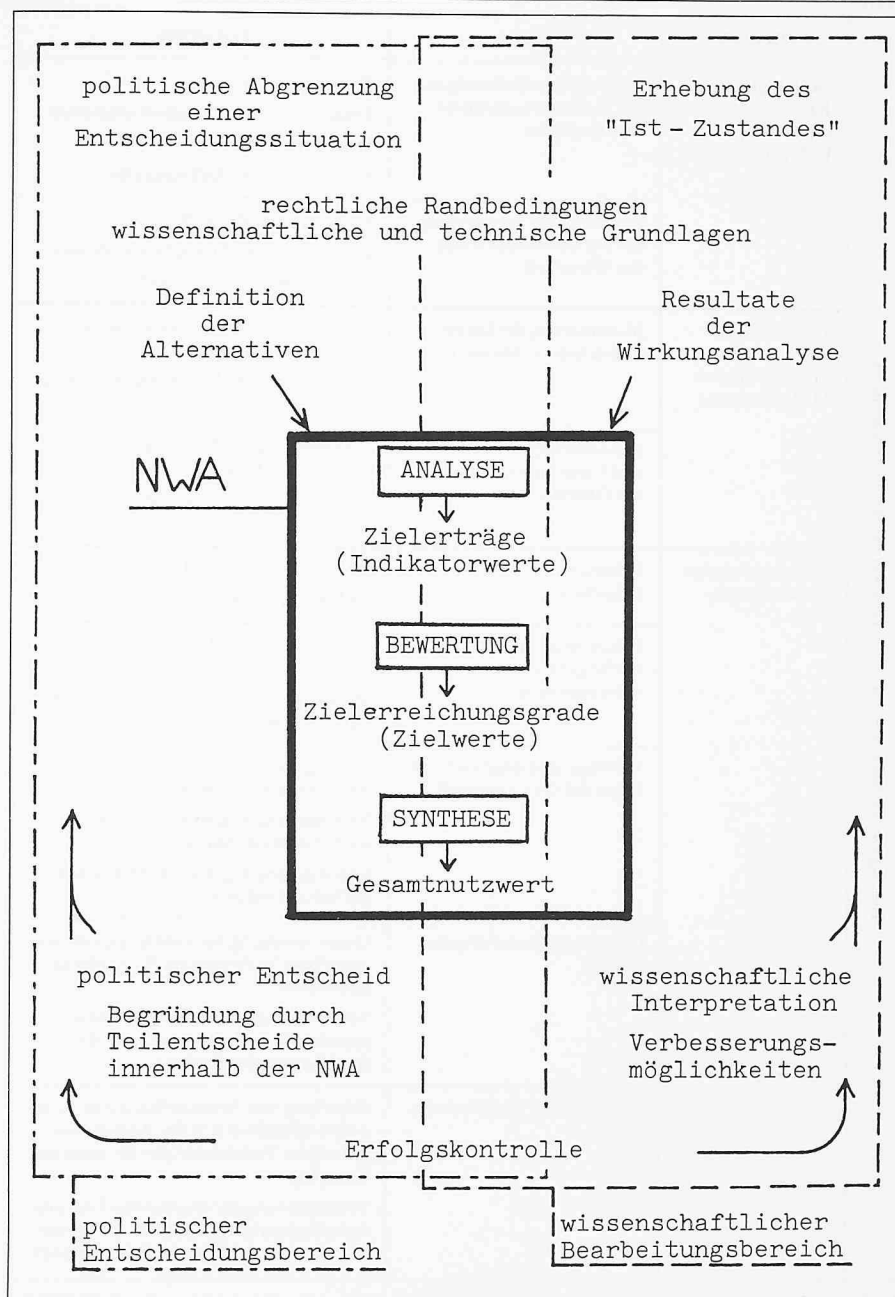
politische Abgrenzung einer Entscheidungssituation

Erhebung des "Ist - Zustandes"

rechtliche Randbedingungen
wissenschaftliche und technische Grundlagen

Definition der Alternativen

Resultate der Wirkungsanalyse

NWA

ANALYSE

Zielerträge (Indikatorwerte)

BEWERTUNG

Zielerreichungsgrade (Zielwerte)

SYNTHESE

Gesamtnutzwert

politischer Entscheid

Begründung durch Teilentscheide innerhalb der NWA

wissenschaftliche Interpretation

Verbesserungsmöglichkeiten

Erfolgskontrolle

politischer Entscheidungsbereich

wissenschaftlicher Bearbeitungsbereich